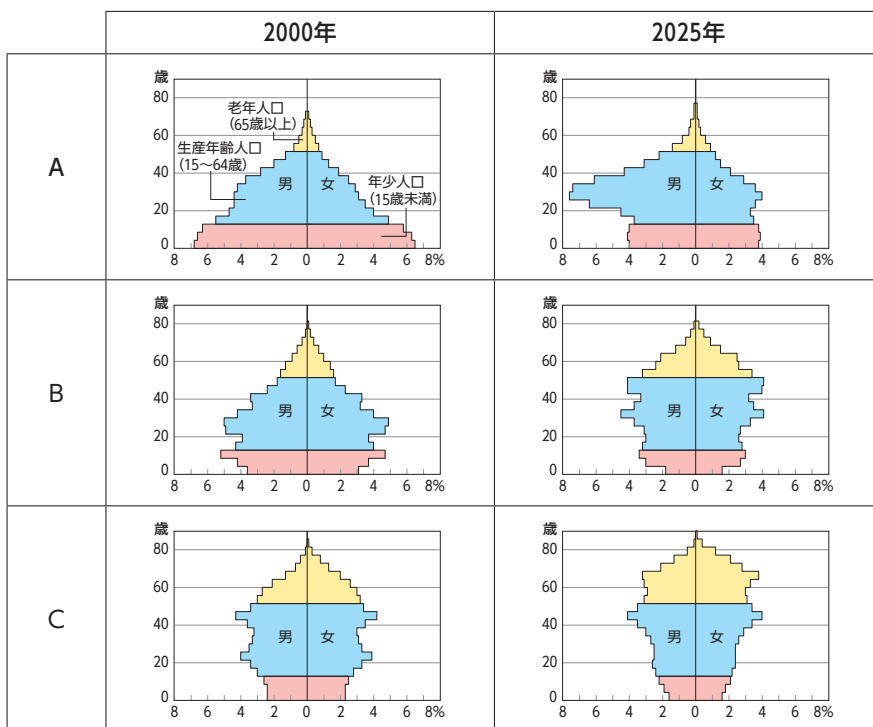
| | 2000年 | 2025年 |
|---|---|---|
| A | 歳 80 60 40 20 0 老年人口 (65歳以上) 生産年齢人口 (15～64歳) 年少人口 (15歳未満) 男 女 8 6 4 2 0 2 4 6 8% | 歳 80 60 40 20 0 男 女 8 6 4 2 0 2 4 6 8% |
| B | 歳 80 60 40 20 0 男 女 8 6 4 2 0 2 4 6 8% | 歳 80 60 40 20 0 男 女 8 6 4 2 0 2 4 6 8% |
| C | 歳 80 60 40 20 0 男 女 8 6 4 2 0 2 4 6 8% | 歳 80 60 40 20 0 男 女 8 6 4 2 0 2 4 6 8% |